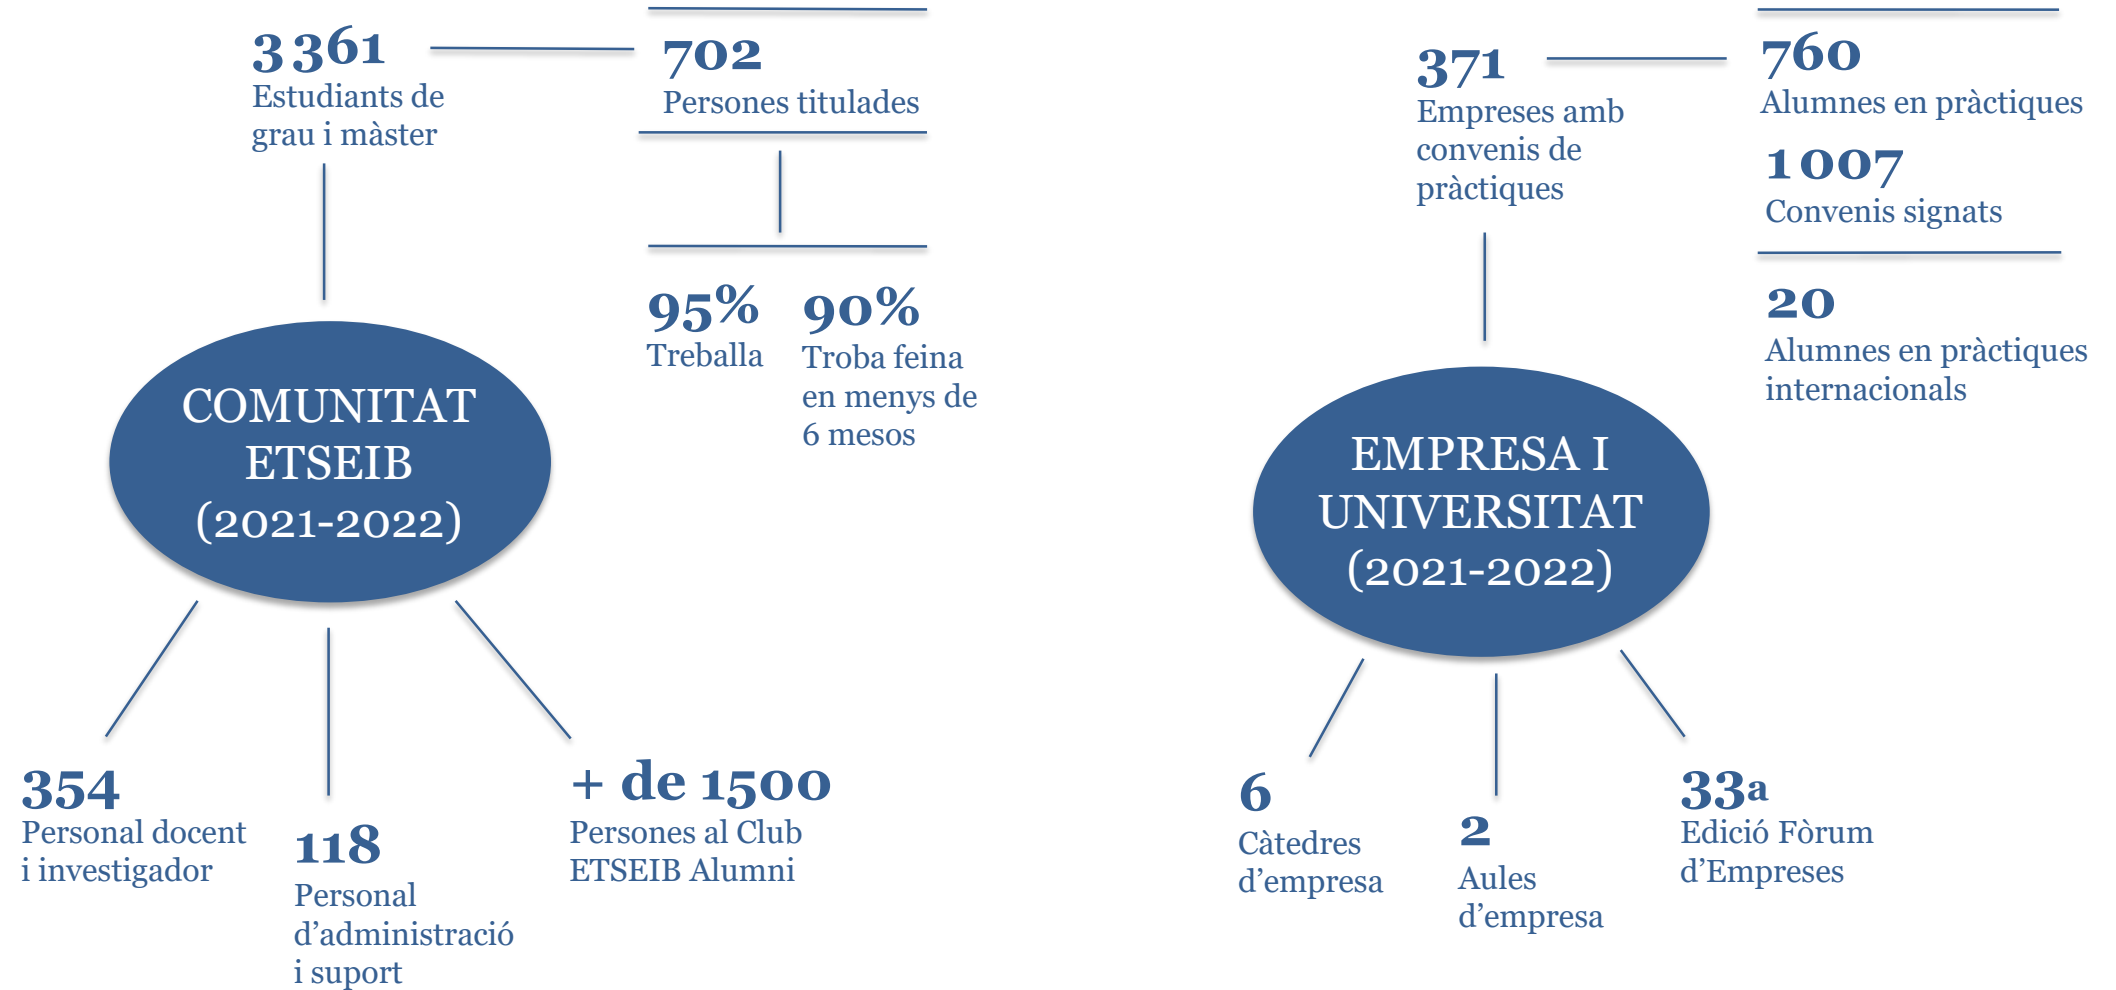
3 361
Estudiants de grau i màster

702
Persones titulades

95%
Treballa

90%
Troba feina en menys de 6 mesos

COMUNITAT ETSEIB (2021-2022)

354
Personal docent i investigador

118
Personal d'administració i suport

+ de 1500
Persones al Club ETSEIB Alumni

371
Empreses amb convenis de pràctiques

760
Alumnes en pràctiques

1 007
Convenis signats

20
Alumnes en pràctiques internacionals

EMPRESA I UNIVERSITAT (2021-2022)

6
Càtedres d'empresa

2
Aules d'empresa

33a
Edició Fòrum d'Empreses